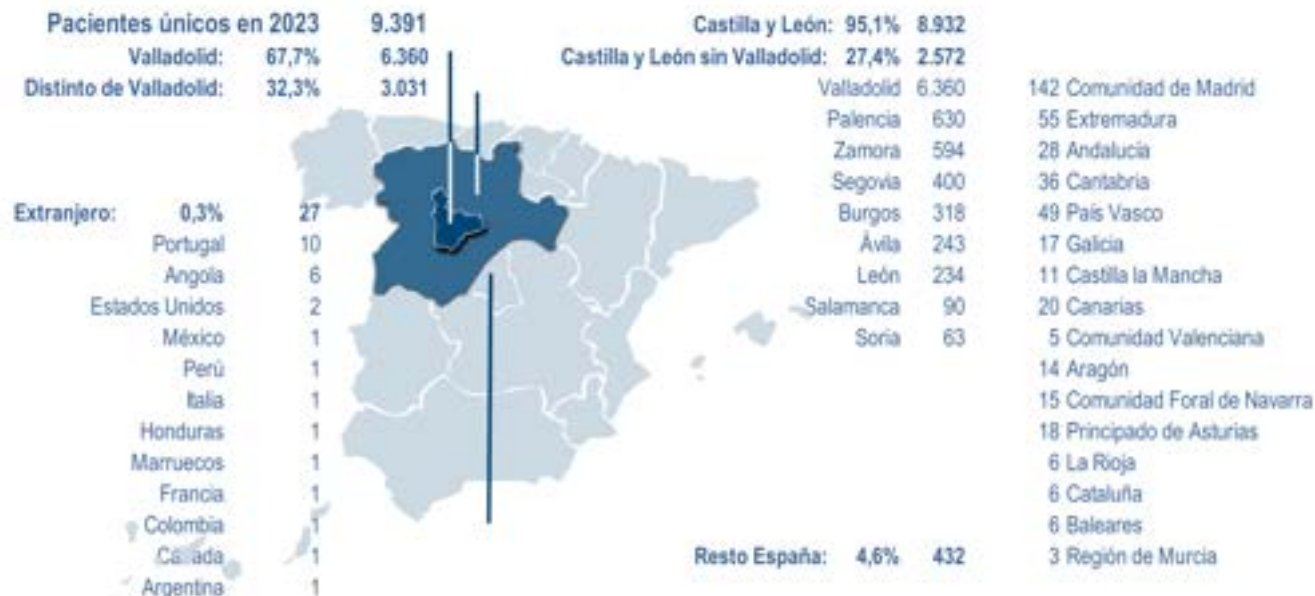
Pacientes únicos en 2023 9.391
Valladolid: 67,7% 6.360
Distinto de Valladolid: 32,3% 3.031

Extranjero: 0,3% 27
Portugal 10
Angola 6
Estados Unidos 2
México 1
Perú 1
Italia 1
Honduras 1
Marruecos 1
Francia 1
Colombia 1
Canada 1
Argentina 1

Castilla y León: 95,1% 8.932
Castilla y León sin Valladolid: 27,4% 2.572
Valladolid 6.360
Palencia 630
Zamora 594
Segovia 400
Burgos 318
Ávila 243
León 234
Salamanca 90
Soria 63

Resto España: 4,6% 432

142 Comunidad de Madrid
55 Extremadura
28 Andalucía
36 Cantabria
49 País Vasco
17 Galicia
11 Castilla la Mancha
20 Canarias
5 Comunidad Valenciana
14 Aragón
15 Comunidad Foral de Navarra
18 Principado de Asturias
6 La Rioja
6 Cataluña
6 Baleares
3 Región de Murcia